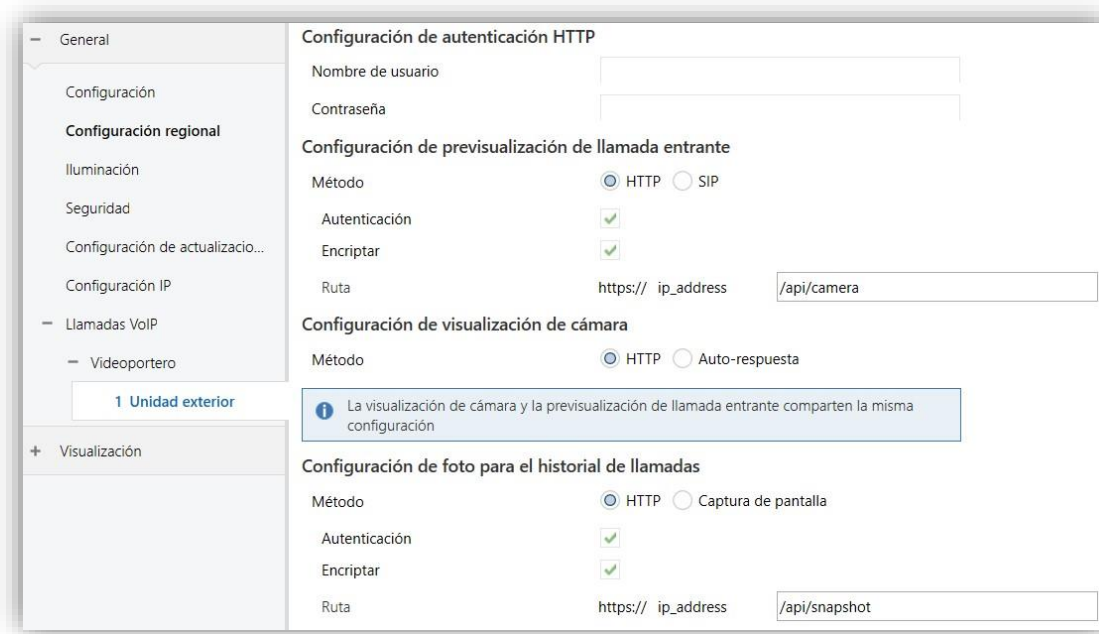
− General

Configuración

Configuración regional

Iluminación

Seguridad

Configuración de actualizacio...

Configuración IP

− Llamadas VoIP

− Videoportero

1 Unidad exterior

+ Visualización

Configuración de autenticación HTTP

Nombre de usuario

Contraseña

Configuración de previsualización de llamada entrante

Método HTTP SIP

Autenticación

Encriptar

Ruta https:// ip_address /api/camera

Configuración de visualización de cámara

Método HTTP Auto-respuesta

La visualización de cámara y la previsualización de llamada entrante comparten la misma configuración

Configuración de foto para el historial de llamadas

Método HTTP Captura de pantalla

Autenticación

Encriptar

Ruta https:// ip_address /api/snapshot